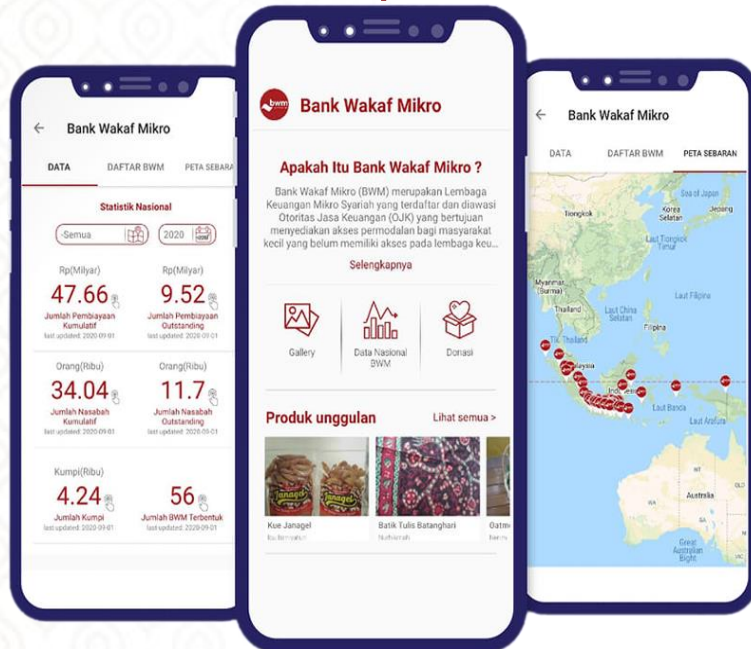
Bank Wakaf Mikro

DATA
DAFTAR BWM
PETA SEBARA

Statistik Nasional

-Semua
2020

Rp(Milyar)
47.66
Jumlah Pembiayaan Kumulatif
last updated: 2020-09-01

Rp(Milyar)
9.52
Jumlah Pembiayaan Outstanding
last updated: 2020-09-01

Orang(Ribu)
34.04
Jumlah Nasabah Kumulatif
last updated: 2020-09-01

Orang(Ribu)
11.7
Jumlah Nasabah Outstanding
last updated: 2020-09-01

Kumpi(Ribu)
4.24
Jumlah Kumpi
last updated: 2020-09-01

56
Jumlah BWM Terbentuk
last updated: 2020-09-01

bwm
Bank Wakaf Mikro

Apakah Itu Bank Wakaf Mikro ?

Bank Wakaf Mikro (BWM) merupakan Lembaga Keuangan Mikro Syariah yang terdaftar dan diawasi Otoritas Jasa Keuangan (OJK) yang bertujuan menyediakan akses permodalan bagi masyarakat kecil yang belum memiliki akses pada lembaga keu...

Selengkapnya

Gallery
Data Nasional BWM
Donasi

Produk unggulan
Lihat semua >

Janagel
Janagel

Kue Janagel
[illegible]

Batik Tulis Batanghari
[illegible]

Oatm
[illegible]

Bank Wakaf Mikro

DATA
DAFTAR BWM
PETA SEBARAN

Sea of Japan
Korea Selatan
Tiongkok
Jepang
Laut Tiongkok Timur
Myanmar (Burma)
Thailand
Laut China Selatan
Laut Filipina
Filipina
Indonesia
Laut Banda
Laut Arafura
Australia
Great Australian Bight